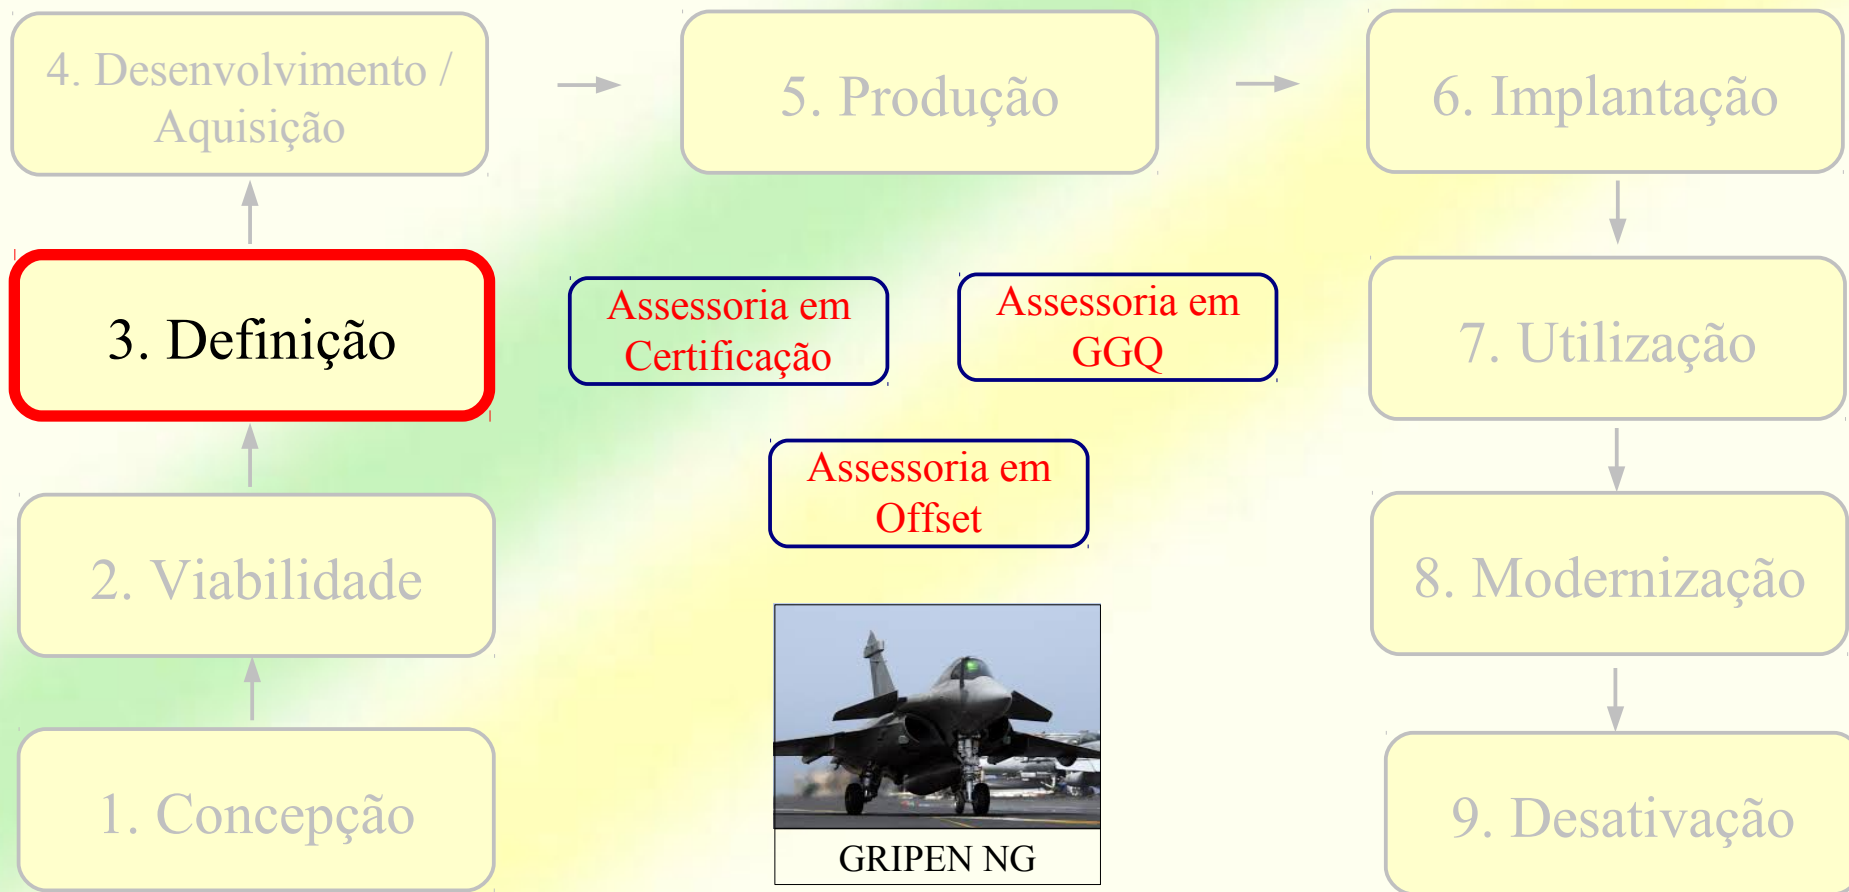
4. Desenvolvimento / Aquisição

5. Produção

6. Implantação

3. Definição

Assessoria em Certificação

Assessoria em GGQ

7. Utilização

Assessoria em Offset

2. Viabilidade

8. Modernização

1. Concepção

GRIPEN NG

9. Desativação